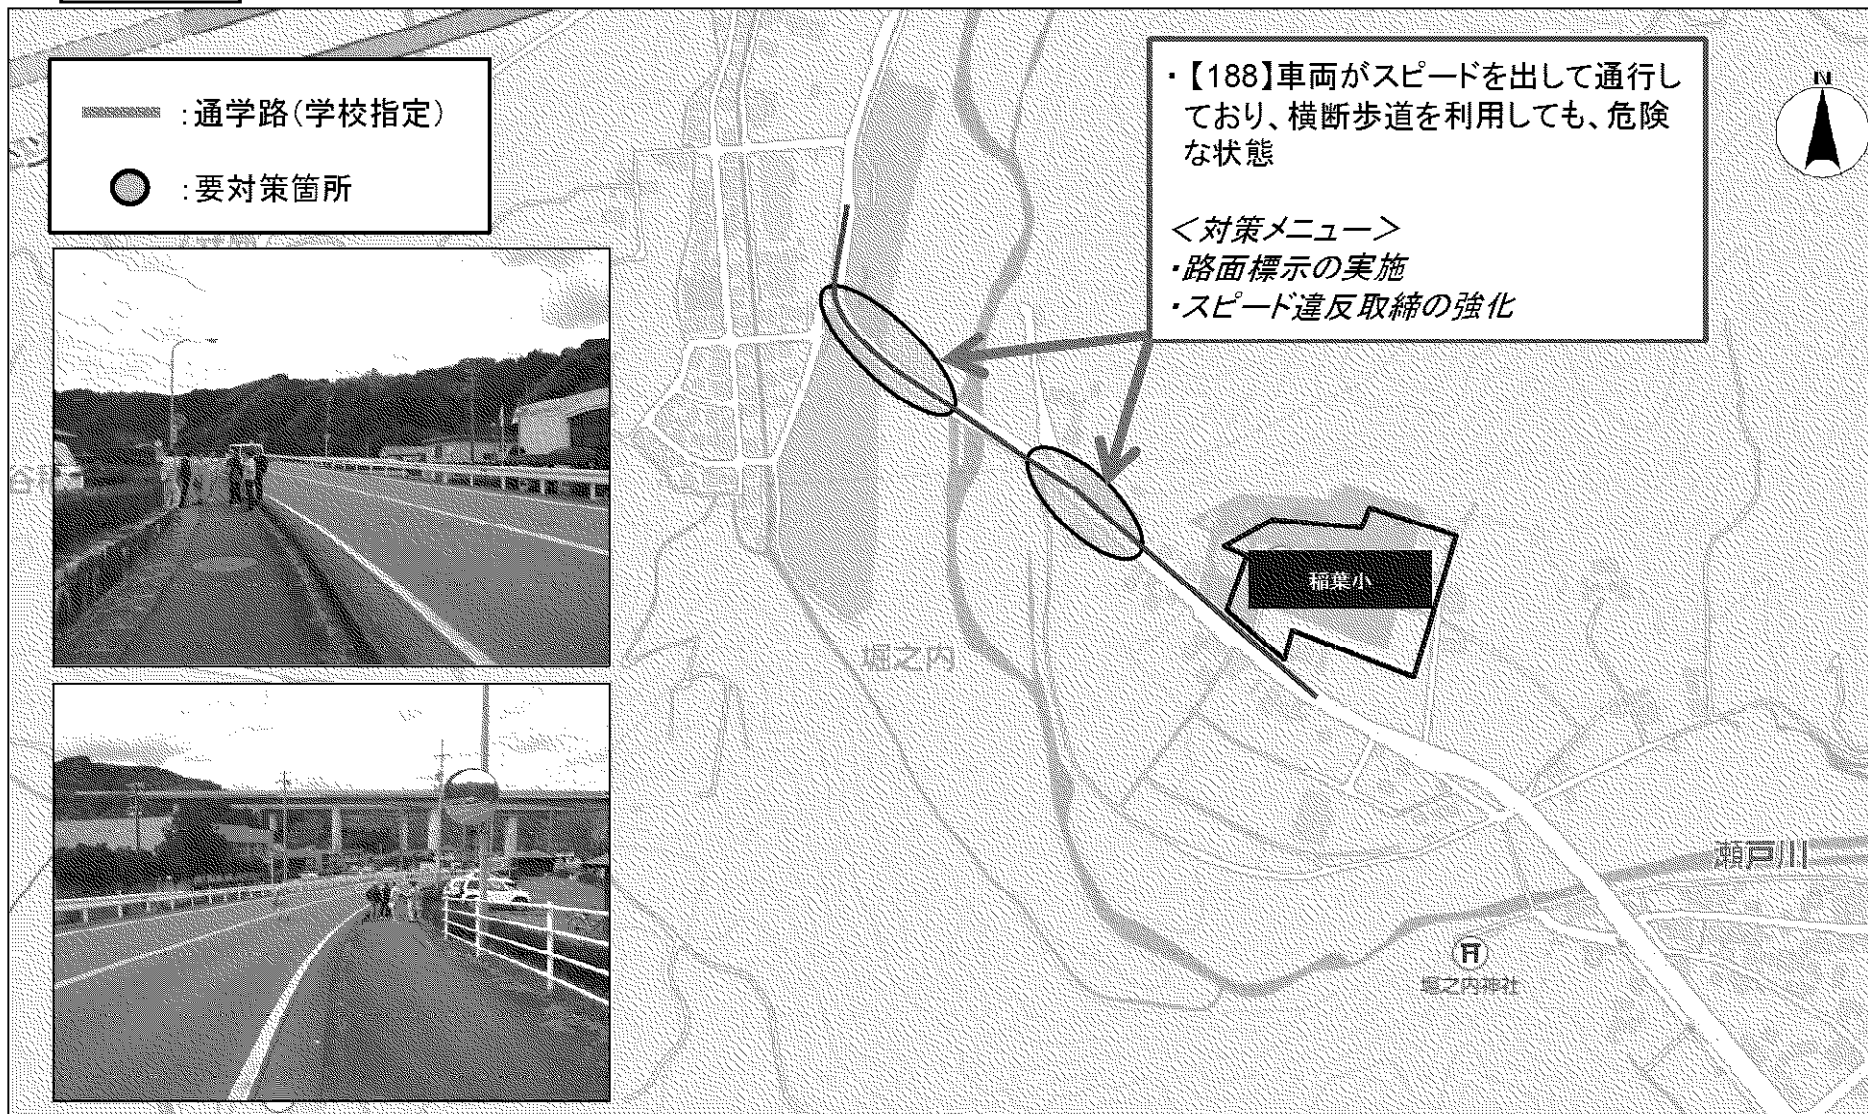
:通学路(学校指定)

:要対策箇所

・【188】車両がスピードを出して通行しており、横断歩道を利用しても、危険な状態

<対策メニュー>
・路面標示の実施
・スピード違反取締の強化

N

稲葉小

堀之内

瀬戸川

堀之内神社